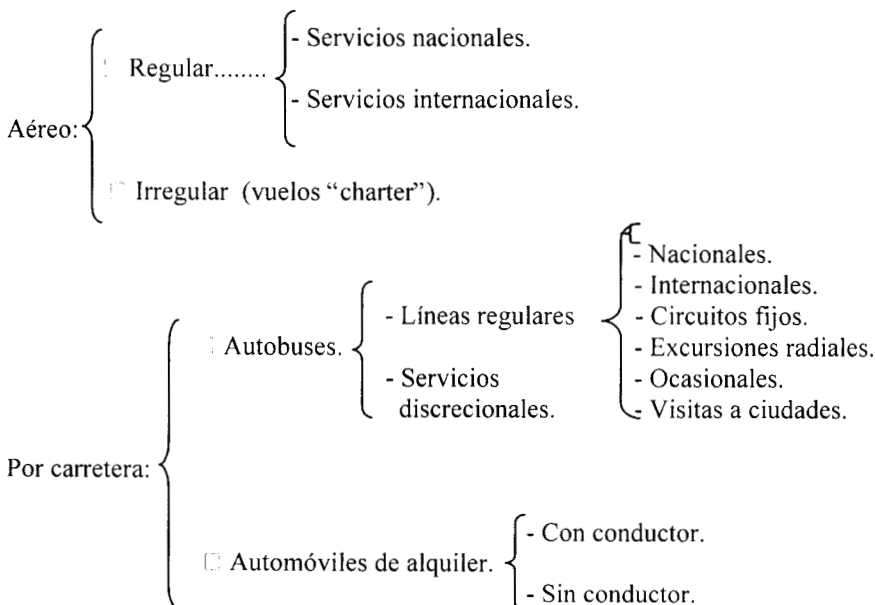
Aéreo:
Regular........
- Servicios nacionales.
- Servicios internacionales.
Irregular (vuelos "charter").

Por carretera:
Autobuses.
- Líneas regulares
- Servicios discrecionales.
- Nacionales.
- Internacionales.
- Circuitos fijos.
- Excursiones radiales.
- Ocasionales.
- Visitas a ciudades.
Automóviles de alquiler.
- Con conductor.
- Sin conductor.